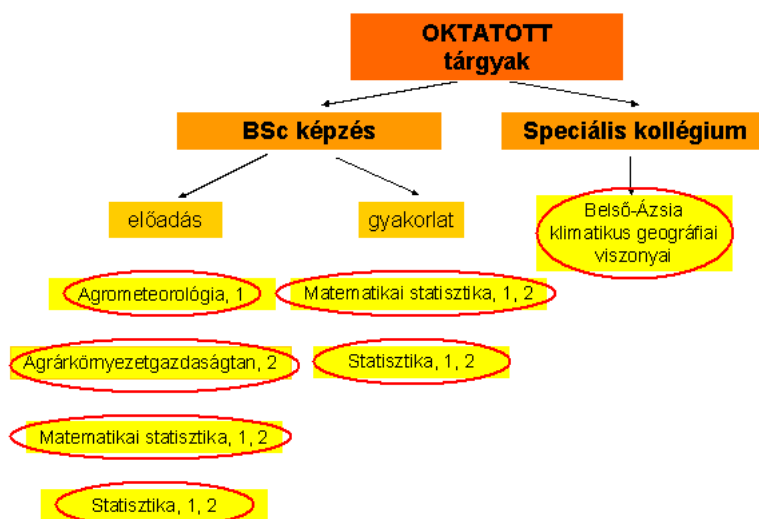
OKTATOTT tárgyak

BSc képzés

Speciális kollégium

előadás

gyakorlat

Belső-Ázsia klimatikus geográfiai viszonyai

Agrometeorológia, 1

Matematikai statisztika, 1, 2

Agrárkörnyezetgazdaságtan, 2

Statisztika, 1, 2

Matematikai statisztika, 1, 2

Statisztika, 1, 2